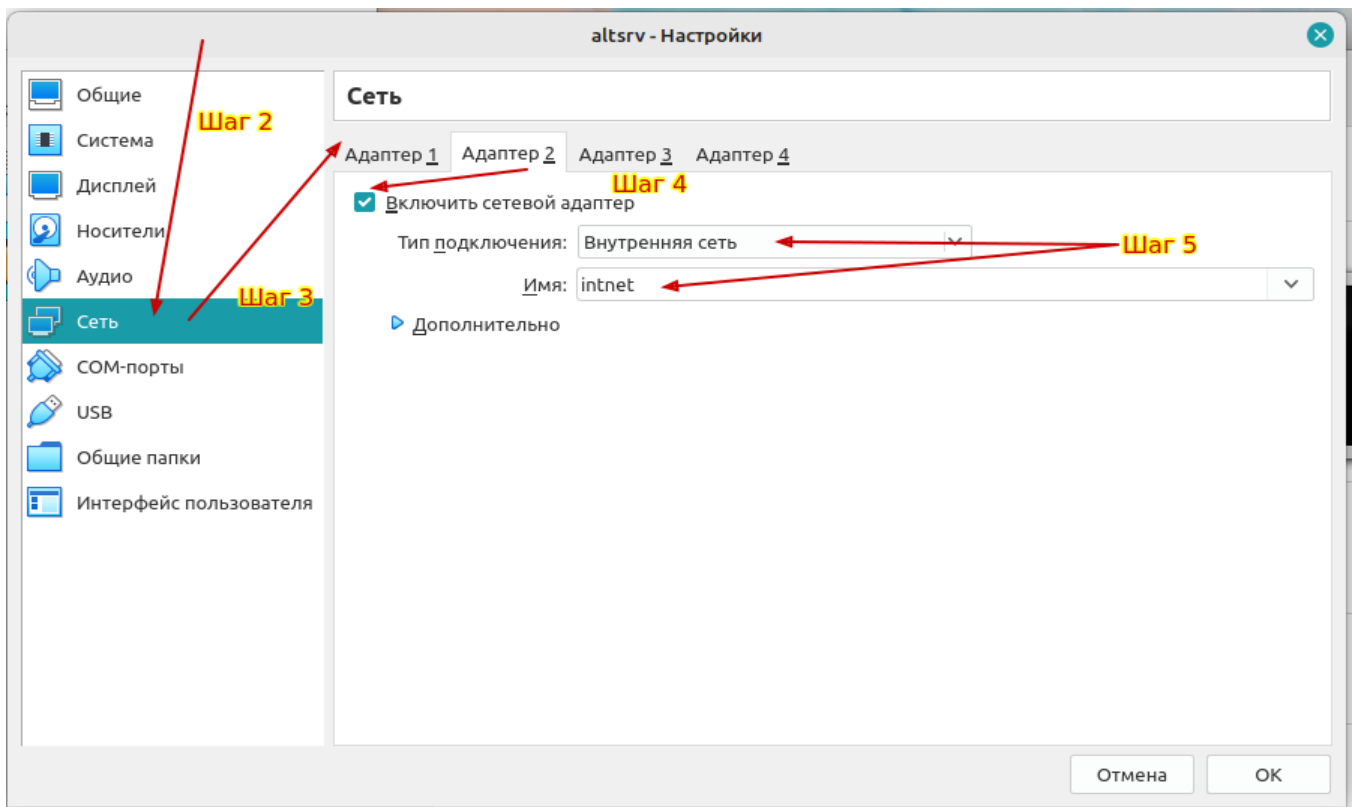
altsrv - Настройки

Общие
Система
Дисплей
Носители
Аудио
Сеть
COM-порты
USB
Общие папки
Интерфейс пользователя

Шаг 2
Шаг 3

Сеть

Адаптер 1
Адаптер 2
Адаптер 3
Адаптер 4

Шаг 4

Включить сетевой адаптер

Тип подключения: Внутренняя сеть
Имя: intnet

Шаг 5

Дополнительно

Отмена
OK